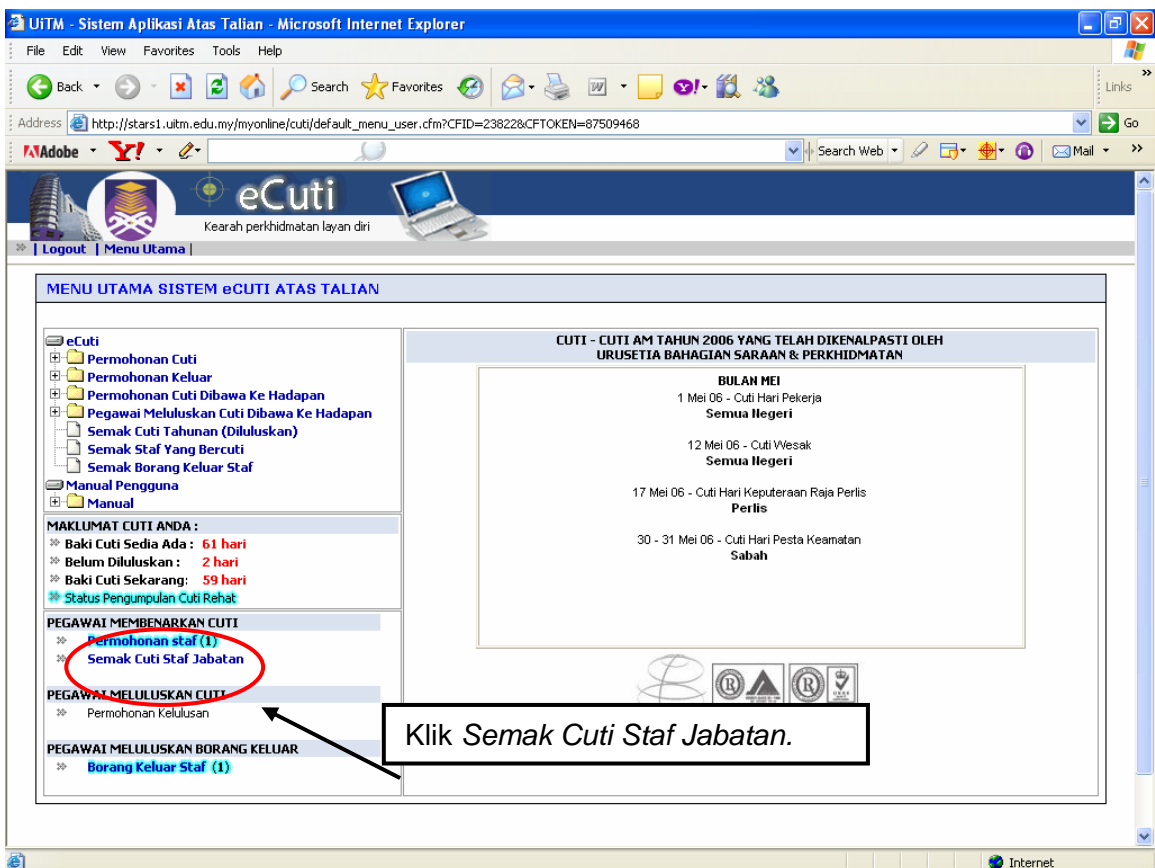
UiTM - Sistem Aplikasi Atas Talian - Microsoft Internet Explorer

File Edit View Favorites Tools Help

Back Search Favorites Links

Address http://stars1.uitm.edu.my/myonline/cuti/default_menu_user.cfm?CFID=23822&CFTOKEN=87509468 Go

Adobe Search Web Mail

eCuti
Kearah perkhidmatan layan diri

| Logout | Menu Utama |

MENU UTAMA SISTEM eCUTI ATAS TALIAN

eCuti
Permohonan Cuti
Permohonan Keluar
Permohonan Cuti Dibawa Ke Hadapan
Pegawai Meluluskan Cuti Dibawa Ke Hadapan
Semak Cuti Tahunan (Diluluskan)
Semak Staf Yang Bercuti
Semak Borang Keluar Staf
Manual Pengguna
Manual

MAKLUMAT CUTI ANDA :
Baki Cuti Sedia Ada : 61 hari
Belum Diluluskan : 2 hari
Baki Cuti Sekarang: 59 hari
Status Pengumpulan Cuti Rehat

PEGAWAI MEMBENARKAN CUTI
Permohonan staf (1)
Semak Cuti Staf Jabatan

PEGAWAI MELULUSKAN CUTI
Permohonan Kelulusan

PEGAWAI MELULUSKAN BORANG KELUAR
Borang Keluar Staf (1)

CUTI - CUTI AM TAHUN 2006 YANG TELAH DIKENALPASTI OLEH URUSETIA BAHAGIAN SARAAN & PERKHIDMATAN

BULAN MEI
1 Mei 06 - Cuti Hari Pekerja
Semua Negeri

12 Mei 06 - Cuti Wesak
Semua Negeri

17 Mei 06 - Cuti Hari Keputeraan Raja Perlis
Perlis

30 - 31 Mei 06 - Cuti Hari Pesta Keamatan
Sabah

Klik Semak Cuti Staf Jabatan.

Internet